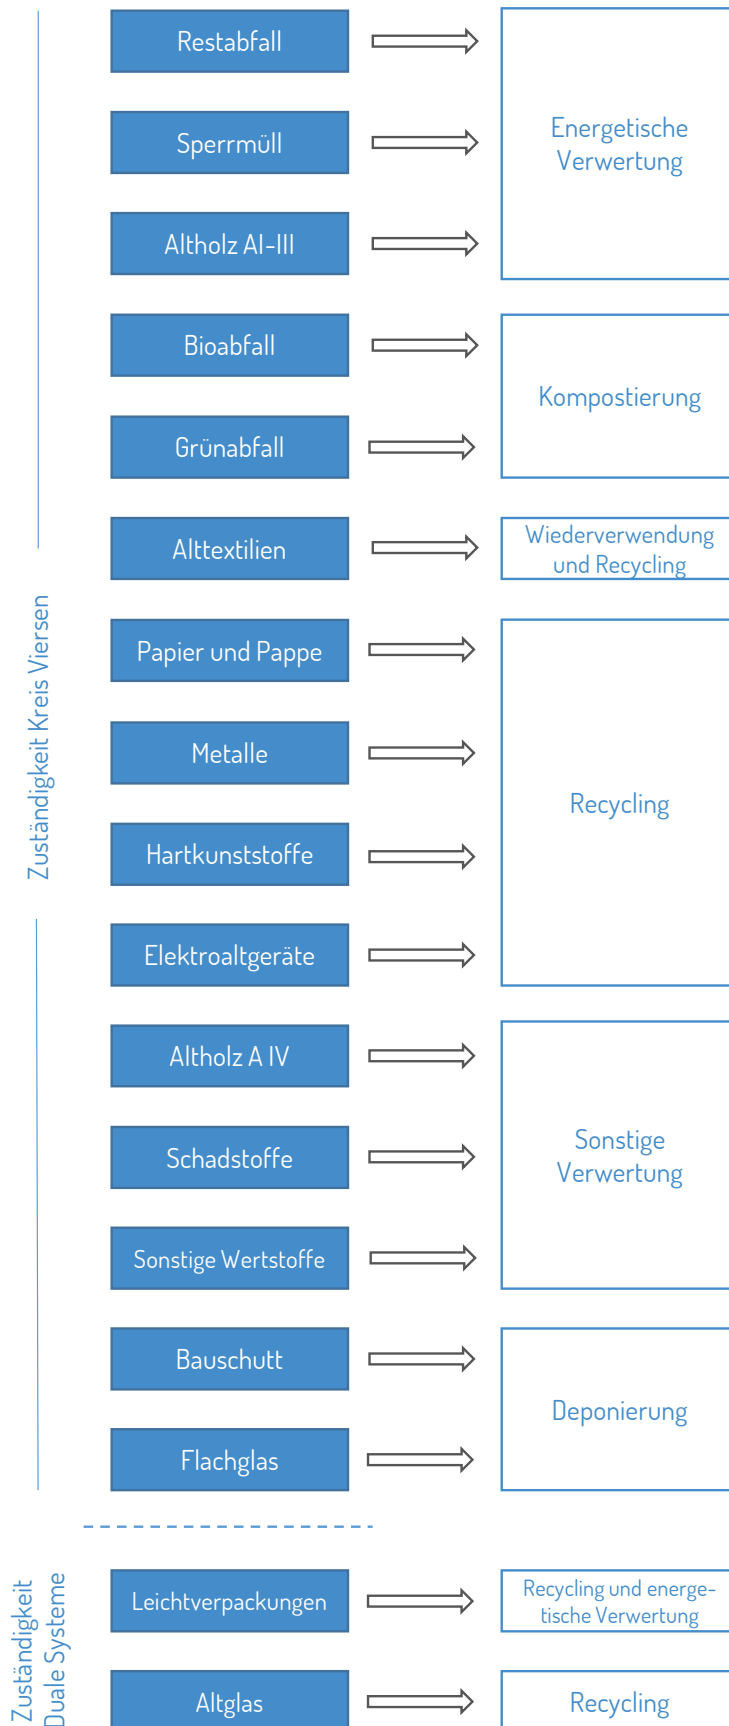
Zuständigkeit Kreis Viersen

Restabfall
Sperrmüll
Altholz AI-III
Bioabfall
Grünabfall
Alttextilien
Papier und Pappe
Metalle
Hartkunststoffe
Elektroaltgeräte
Altholz A IV
Schadstoffe
Sonstige Wertstoffe
Bauschutt
Flachglas

Energetische Verwertung
Kompostierung
Wiederverwendung und Recycling
Recycling
Sonstige Verwertung
Deponierung

Zuständigkeit Duale Systeme

Leichtverpackungen
Altglas

Recycling und energetische Verwertung
Recycling